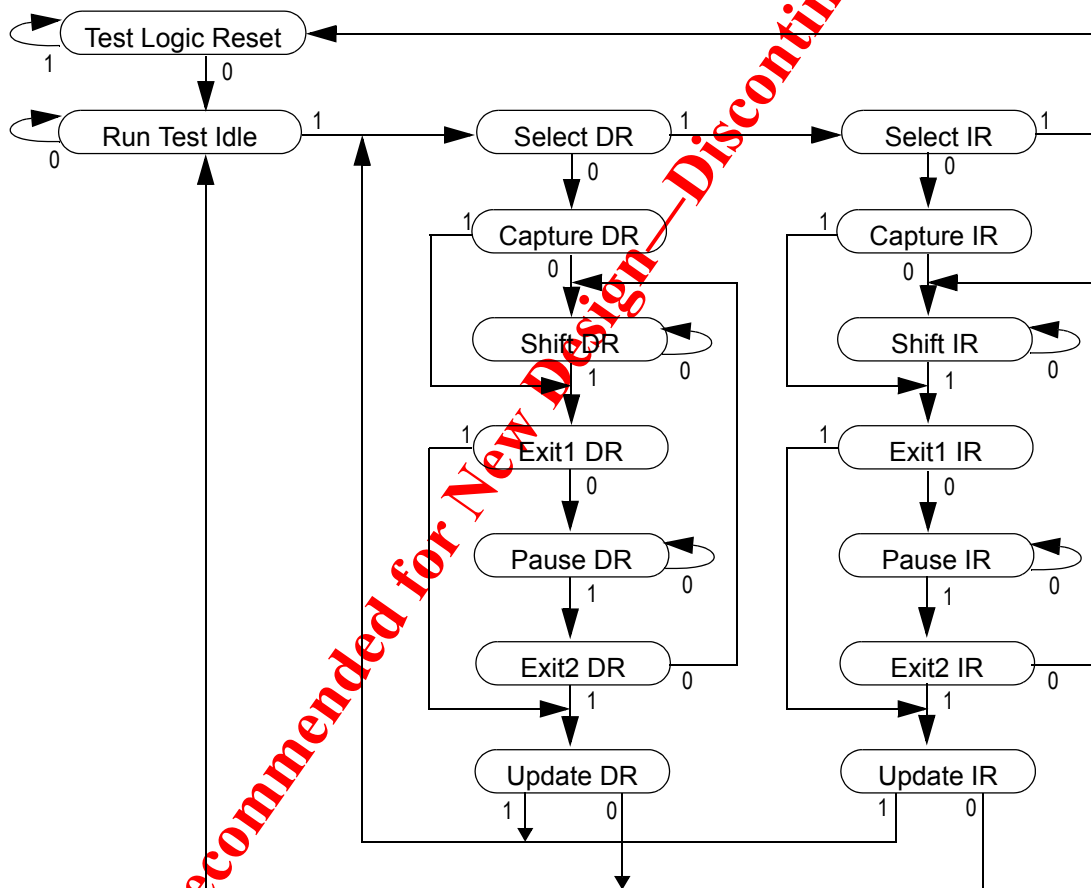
Test Logic Reset
1
0
Run Test Idle
0
1
Select DR
1
Select IR
1
0
0
Capture DR
1
Capture IR
1
0
0
Shift DR
0
Shift IR
0
1
1
Exit1 DR
1
Exit1 IR
1
0
0
Pause DR
0
Pause IR
0
1
1
Exit2 DR
0
Exit2 IR
0
1
1
Update DR
1
0
Update IR
1
0

ecommended for New Design—Discontin